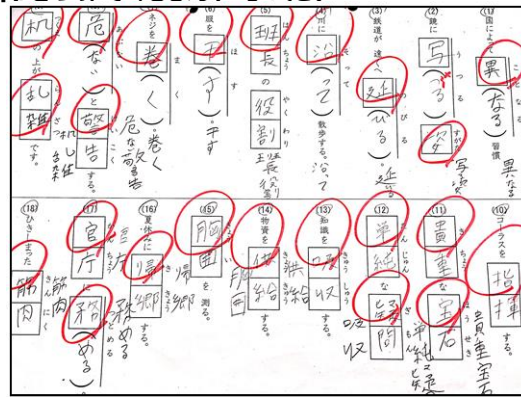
(1) 国によって 異(なる) 習慣 異なる
(2) 鏡に 写(る) すがた 姿 写る姿
(3) 鉄道が 延(びる) 延
(4) 川に 沿(って) 散歩する。沿って
(5) 班 長の 役 割 役割
(6) 服を 干(す)。干す
(7) ネジを 巻(く)。巻く
(8) 危(ない)と 警 告 する。危ない 警告
(9) 机 の上が 乱 雑 です。乱雑

(10) 指 揮
(11) 貴 重 な 宝 石 貴重宝石
(12) 単 純 な 疑 問 単純疑問
(13) 知識を 吸 収 する。吸収
(14) 物資を 供 給 する。供給
(15) 胸 囲 を測る。胸囲
(16) 夏休みに 帰 郷 する。帰郷
(17) 官 庁 に 務(める) 務める
(18) ひき しまった 筋 肉 筋肉